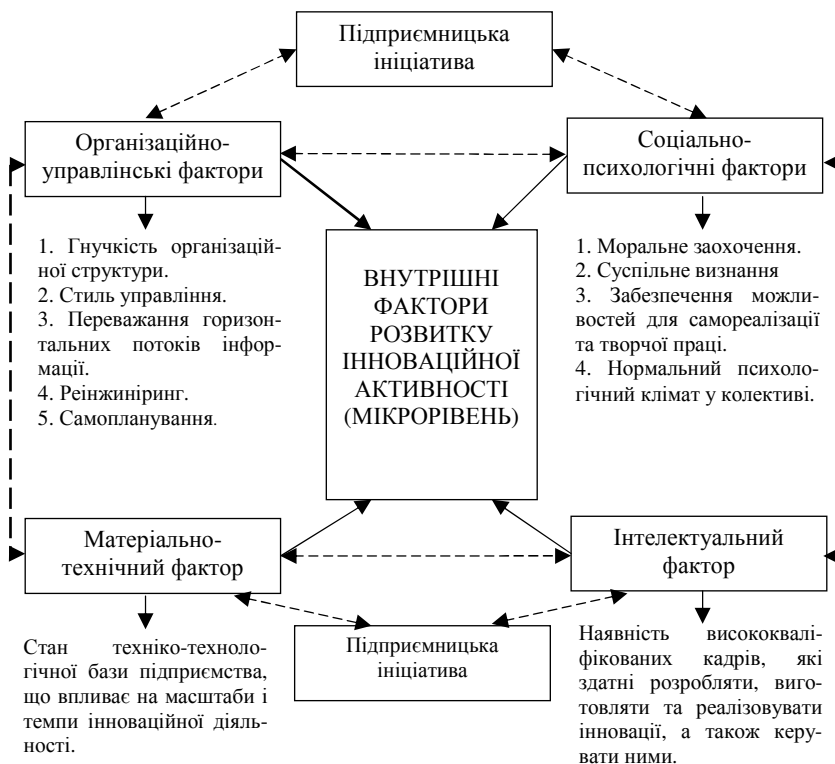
Підприємницька ініціатива

Організаційно-управлінські фактори

Соціально-психологічні фактори

1. Гнучкість організаційної структури.
2. Стиль управління.
3. Переважання горизонтальних потоків інформації.
4. Реінжиніринг.
5. Самопланування.

ВНУТРІШНІ ФАКТОРИ РОЗВИТКУ ІННОВАЦІЙНОЇ АКТИВНОСТІ (МІКРОРІВЕНЬ)

1. Моральне заохочення.
2. Суспільне визнання
3. Забезпечення можливостей для самореалізації та творчої праці.
4. Нормальний психологічний клімат у колективі.

Матеріально-технічний фактор

Інтелектуальний фактор

Стан техніко-технологічної бази підприємства, що впливає на масштаби і темпи інноваційної діяльності.

Підприємницька ініціатива

Наявність висококваліфікованих кадрів, які здатні розробляти, виготовляти та реалізовувати інновації, а також керувати ними.